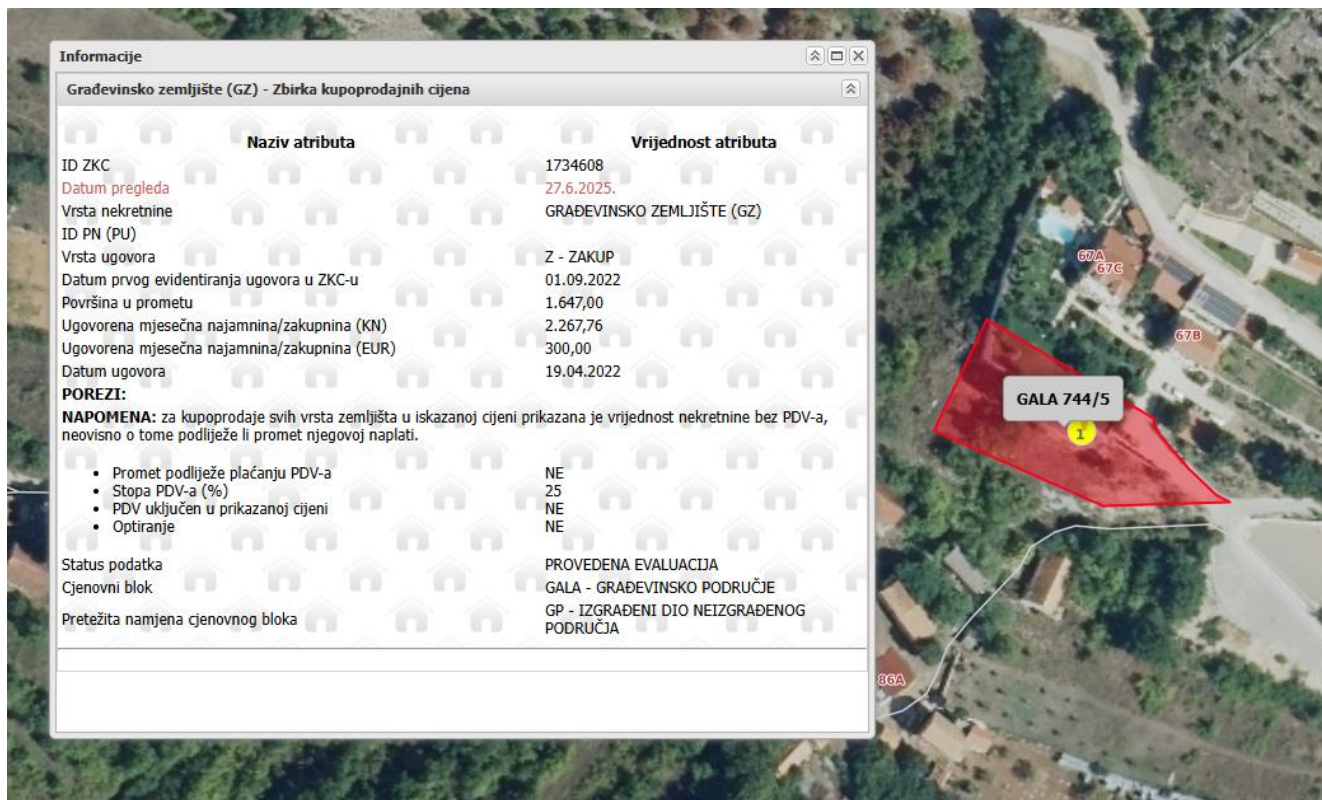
Informacije

Građevinsko zemljište (GZ) - Zbirka kupoprodajnih cijena

| Naziv atributa | Vrijednost atributa |
|---|---|
| ID ZKC | 1734608 |
| Datum pregleda | 27.6.2025. |
| Vrsta nekretnine | GRAĐEVINSKO ZEMLJIŠTE (GZ) |
| ID PN (PU) | |
| Vrsta ugovora | Z - ZAKUP |
| Datum prvog evidentiranja ugovora u ZKC-u | 01.09.2022 |
| Površina u prometu | 1.647,00 |
| Ugovorena mjesečna najamnina/zakupnina (KN) | 2.267,76 |
| Ugovorena mjesečna najamnina/zakupnina (EUR) | 300,00 |
| Datum ugovora | 19.04.2022 |

POREZI:

NAPOMENA: za kupoprodaje svih vrsta zemljišta u iskazanoj cijeni prikazana je vrijednost nekretnine bez PDV-a, neovisno o tome podliježe li promet njegovoj naplati.

| | |
|---|---|
| • Promet podliježe plaćanju PDV-a | NE |
| • Stopa PDV-a (%) | 25 |
| • PDV uključen u prikazanoj cijeni | NE |
| • Optiranje | NE |
| Status podatka | PROVEDENA EVALUACIJA |
| Cjenovni blok | GALA - GRAĐEVINSKO PODRUČJE |
| Pretežita namjena cjenovnog bloka | GP - IZGRAĐENI DIO NEIZGRAĐENOG PODRUČJA |

67A
67C
67B
GALA 744/5
1
86A